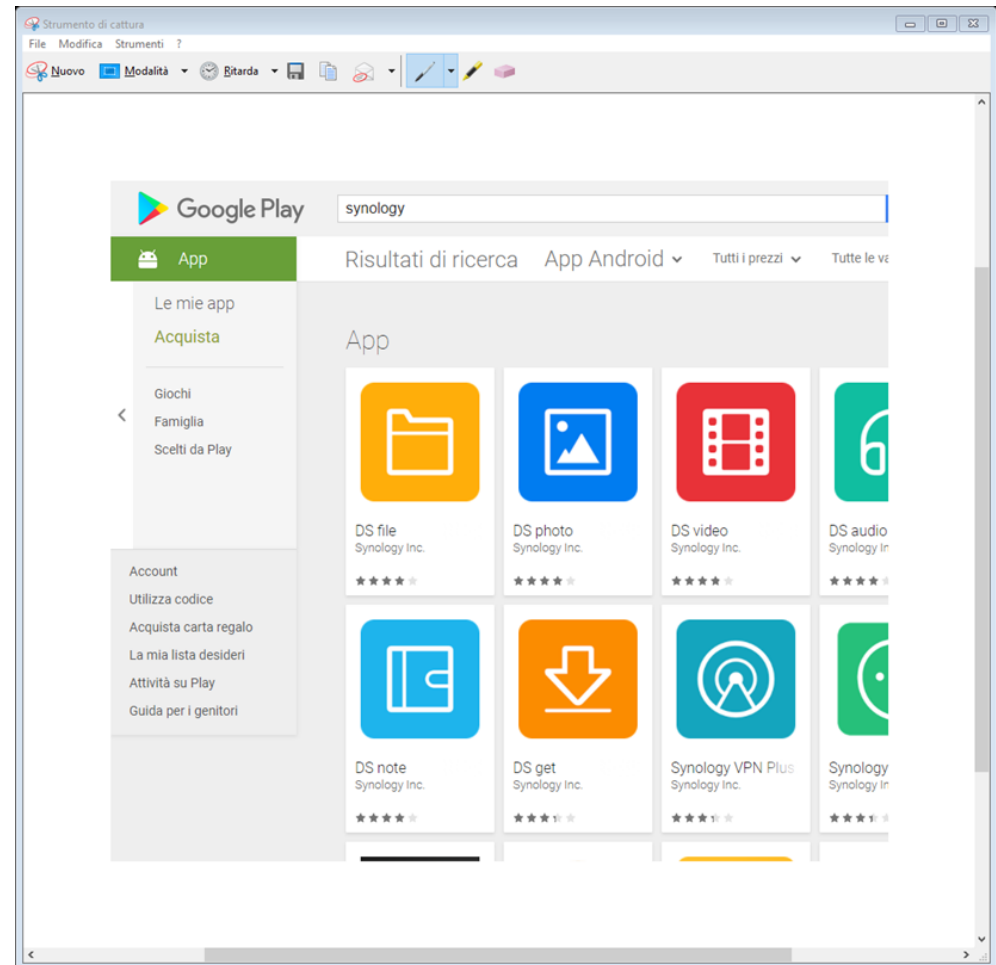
Strumento di cattura

File Modifica Strumenti ?

Nuovo Modalità Ritarda

Google Play

synology

App

Risultati di ricerca App Android Tutti i prezzi Tutte le va

Le mie app

Acquista

Giochi

Famiglia

Scelti da Play

Account

Utilizza codice

Acquista carta regalo

La mia lista desideri

Attività su Play

Guida per i genitori

App

DS file
Synology Inc.

DS photo
Synology Inc.

DS video
Synology Inc.

DS audio
Synology In

DS note
Synology Inc.

DS get
Synology Inc.

Synology VPN Plus
Synology Inc.

Synology
Synology In